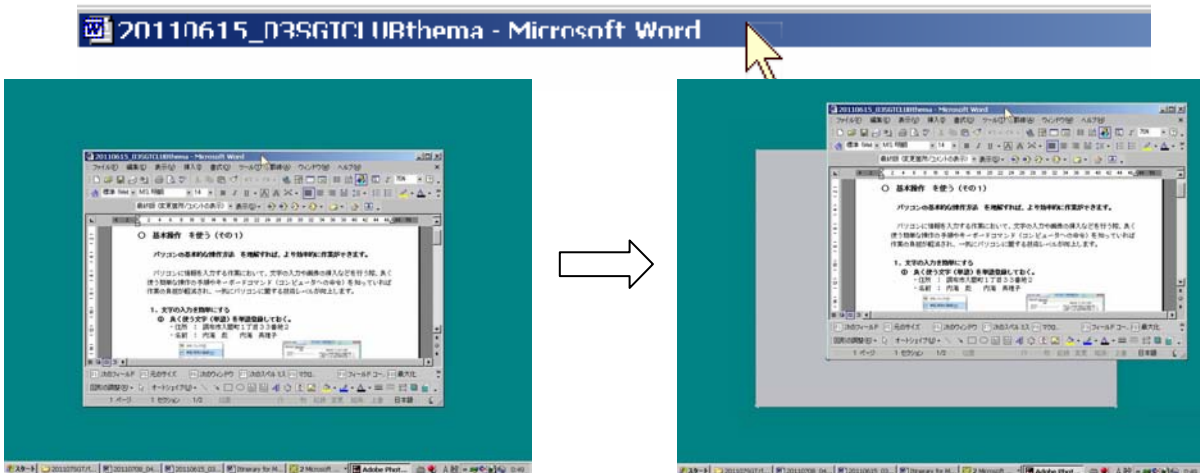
20110615_03SGTCLUBthema - Microsoft Word

20110615_03SGTCLUBthema - Microsoft Word

ファイル(F) 編集(E) 表示(V) 挿入(I) 書式(O) ツール(T) 罫線(A) ウィンドウ(W) ヘルプ(H)

○ 基本操作 を使う（その1）

パソコンの基本的な操作方法 を理解すれば、より効率的に作業ができます。

パソコンに情報を入力する作業において、文字の入力や画像の挿入などを行う際、あく 使う簡単な操作の手順やキーボードコマンド（コンピューターへの命令）を知っていれば 作業の負担が軽減され、一気にパソコンに関する技術レベルが向上します。

1. 文字の入力を簡単にする
① 良く使う文字（単語）を単語登録しておく。

1 ページ 1 セクション 1/2 日本語

20110615_03SGTCLUBthema - Microsoft Word

○ 基本操作 を使う（その1）

パソコンの基本的な操作方法 を理解すれば、より効率的に作業ができます。

1. 文字の入力を簡単にする
① 良く使う文字（単語）を単語登録しておく。

スタート Adobe Phot...